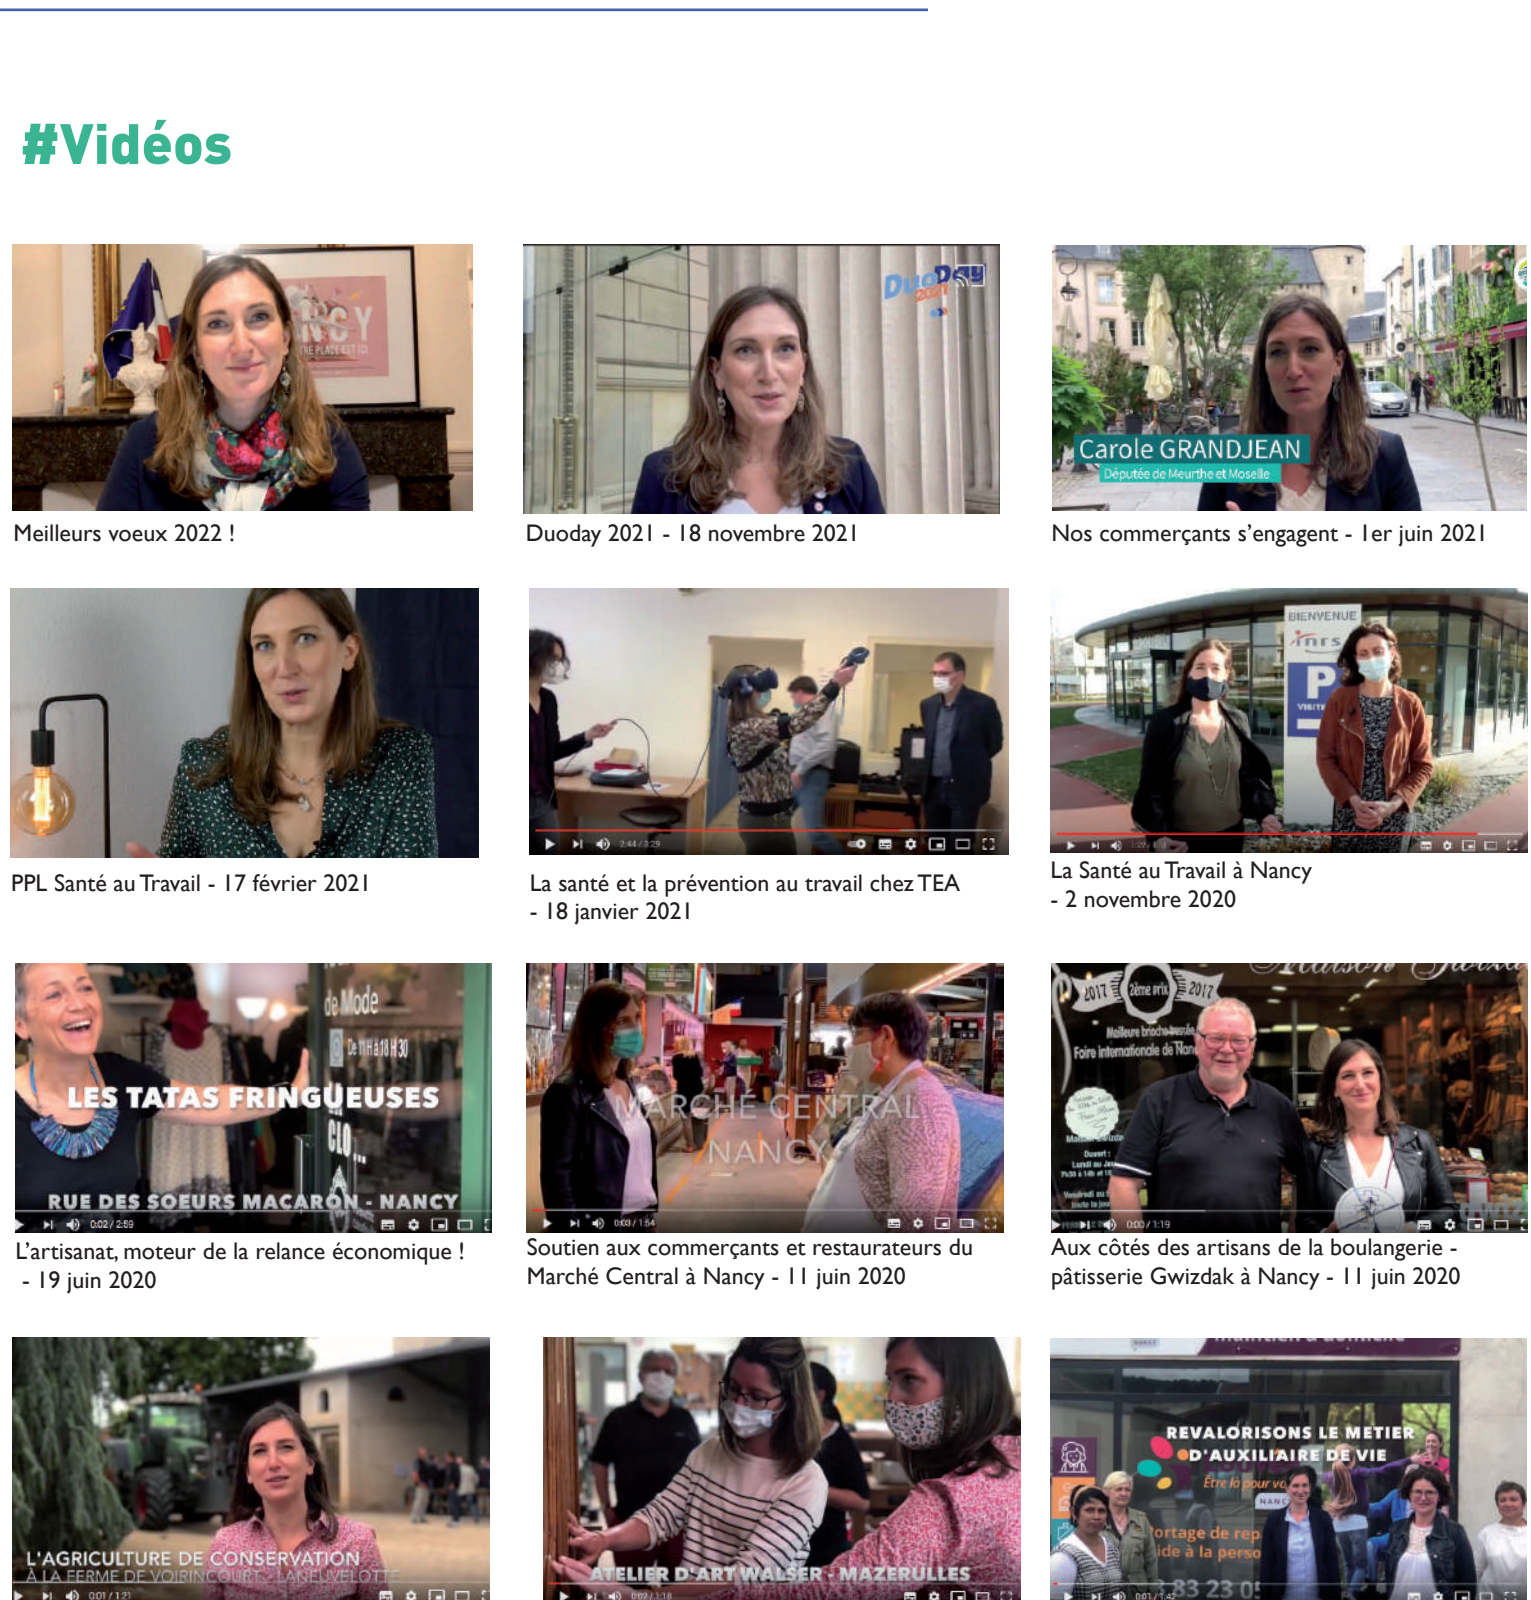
#Vidéos

Meilleurs voeux 2022 !

DuoDay 2021

Duoday 2021 - 18 novembre 2021

Carole GRANDJEAN
Députée de Meurthe et Moselle

Nos commerçants s'engagent - 1er juin 2021

PPL Santé au Travail - 17 février 2021

La santé et la prévention au travail chez TEA - 18 janvier 2021

BIENVENUE
inrs
P

La Santé au Travail à Nancy - 2 novembre 2020

de Mode
LES TATAS FRINGUEUSES
RUE DES SOEURS MACARON - NANCY

L'artisanat, moteur de la relance économique ! - 19 juin 2020

MARCHÉ CENTRAL NANCY

Soutien aux commerçants et restaurateurs du Marché Central à Nancy - 11 juin 2020

2017 2ème prix 2017
Meilleure brioche
Foire internationale de Nan

Aux côtés des artisans de la boulangerie - pâtisserie Gwizdak à Nancy - 11 juin 2020

L'AGRICULTURE DE CONSERVATION
À LA FERME DE VOIRINCOURT - LANEUVELOTTE

ATELIER D'ART WALSER - MAZERULLES

REVALORISONS LE METIER D'AUXILIAIRE DE VIE
Être là pour vo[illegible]
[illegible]ortage de rep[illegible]
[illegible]ide à la perso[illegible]
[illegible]83 23 0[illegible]